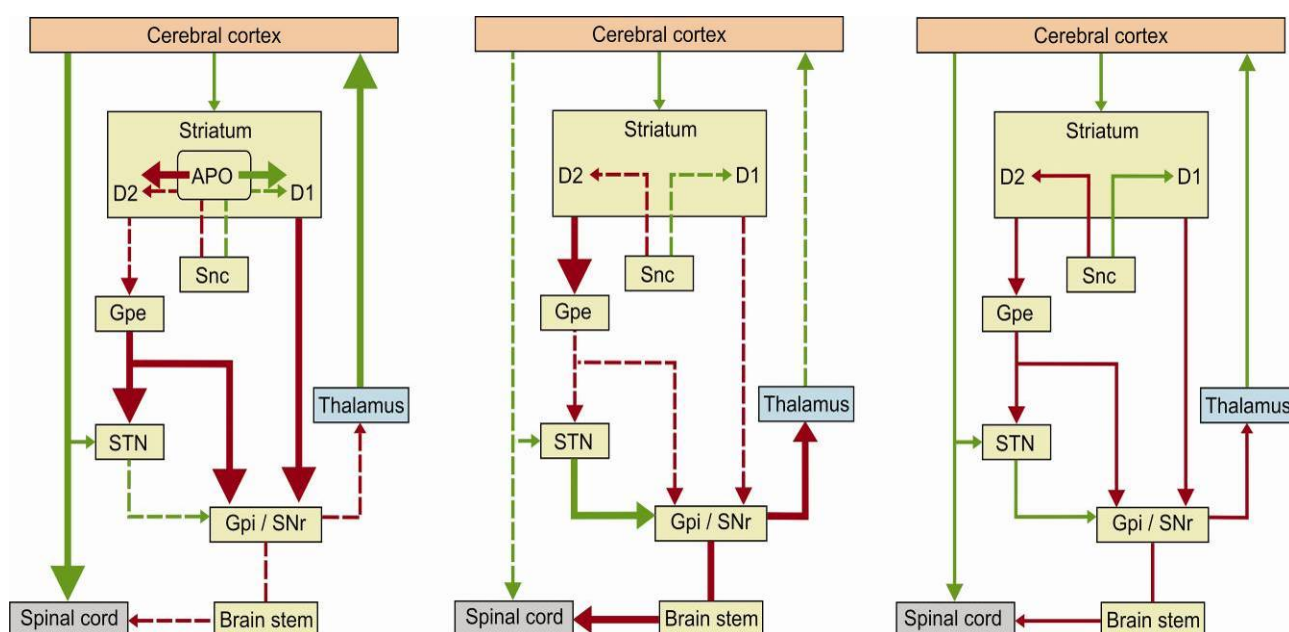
Cerebral cortex

Striatum

APO

D2

D1

Snc

Gpe

STN

Thalamus

Gpi / SNr

Spinal cord

Brain stem

Cerebral cortex

Striatum

D2

D1

Snc

Gpe

STN

Thalamus

Gpi / SNr

Spinal cord

Brain stem

Cerebral cortex

Striatum

D2

D1

Snc

Gpe

STN

Thalamus

Gpi / SNr

Spinal cord

Brain stem